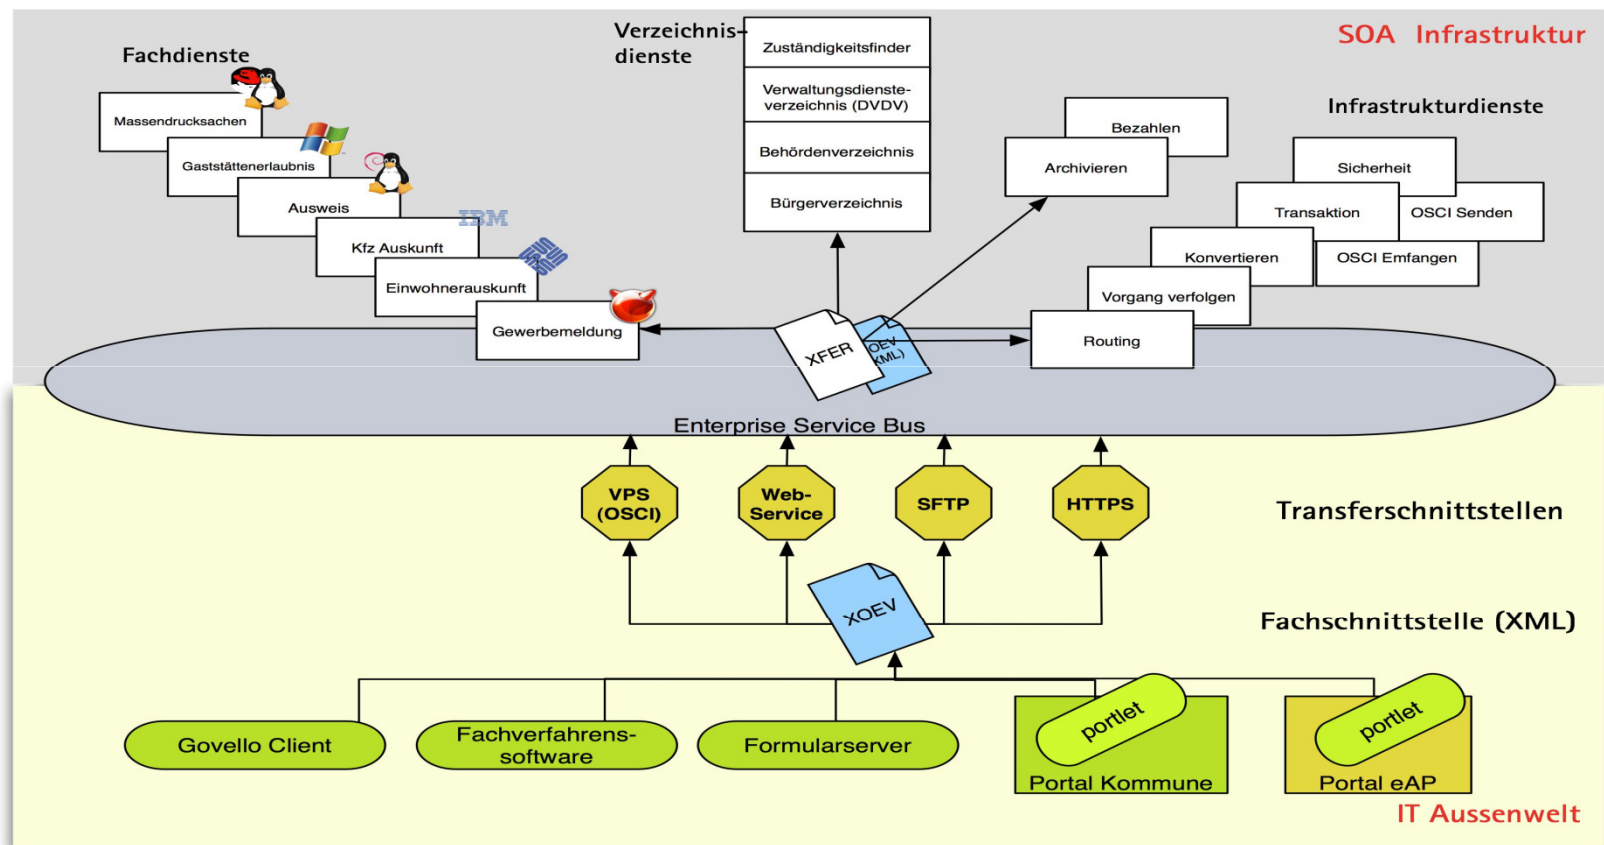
SOA Infrastruktur

Fachdienste

Massendrucksachen

Gaststättenerlaubnis

Ausweis

Kfz Auskunft

Einwohnerauskunft

Gewerbemeldung

IBM

Verzeichnis-dienste

Zuständigkeitsfinder

Verwaltungsdienste-verzeichnis (DVDV)

Behördenverzeichnis

Bürgerverzeichnis

XFER

OEV (XML)

Infrastrukturdienste

Bezahlen

Archivieren

Sicherheit

Transaktion

OSCI Senden

Konvertieren

OSCI Emfangen

Vorgang verfolgen

Routing

Enterprise Service Bus

VPS (OSCI)

Web-Service

SFTP

HTTPS

Transferschnittstellen

XOEV

Fachschnittstelle (XML)

Govello Client

Fachverfahrens-software

Formularserver

portlet

Portal Kommune

portlet

Portal eAP

IT Aussenwelt